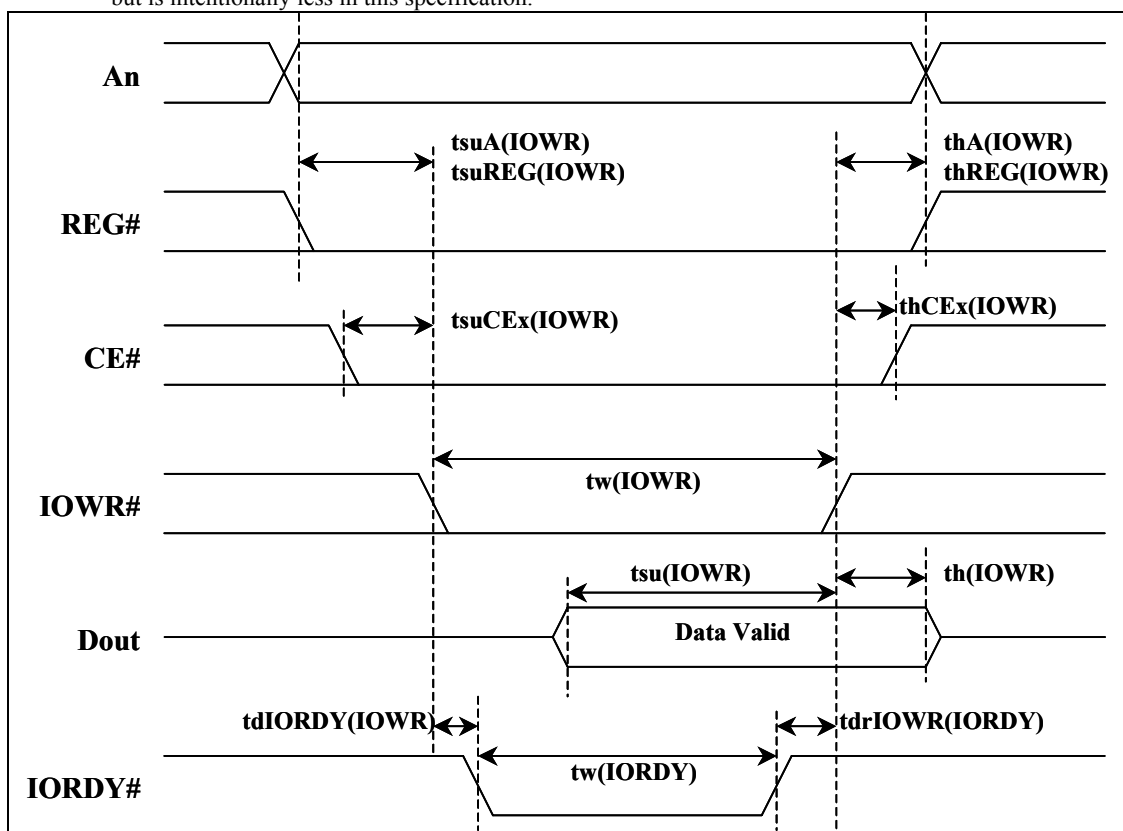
but is intentionally less in this specification.

An

tsuA(IOWR)
tsuREG(IOWR)

thA(IOWR)
thREG(IOWR)

REG#

tsuCEx(IOWR)

thCEx(IOWR)

CE#

tw(IOWR)

IOWR#

tsu(IOWR)

th(IOWR)

Dout

Data Valid

tdIORDY(IOWR)

tdrIOWR(IORDY)

tw(IORDY)

IORDY#